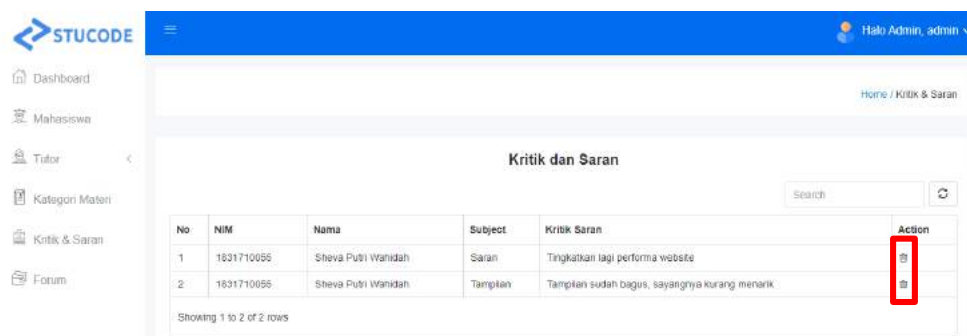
STUCODE

Halo Admin, admin

Dashboard

Mahasiswa

Tutor

Kategori Materi

Kritik & Saran

Forum

Home / Kritik & Saran

Kritik dan Saran

Search

| No | NIM | Nama | Subject | Kritik Saran | Action |
|---|---|---|---|---|---|
| 1 | 1831710056 | Sheva Putri Wahidah | Saran | Tingkatkan lagi performa website | |
| 2 | 1831710056 | Sheva Putri Wahidah | Tampilan | Tampilan sudah bagus, sayangnya kurang menarik | |

Showing 1 to 2 of 2 rows